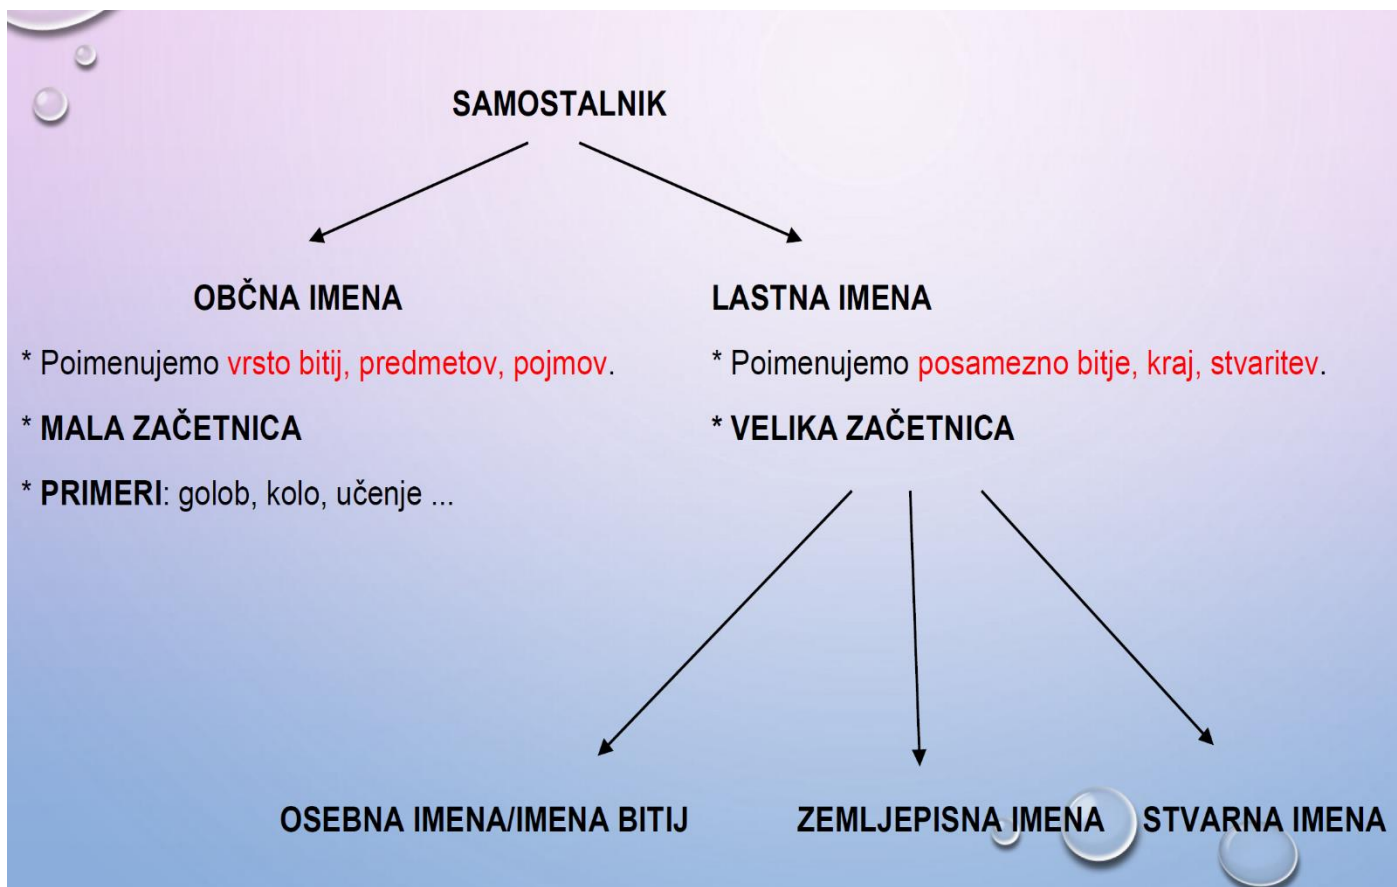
SAMOSTALNIK

OBČNA IMENA

* Poimenujemo vrsto bitij, predmetov, pojmov.

* MALA ZAČETNICA

* PRIMERI: golob, kolo, učenje ...

LASTNA IMENA

* Poimenujemo posamezno bitje, kraj, stvaritev.

* VELIKA ZAČETNICA

OSEBNA IMENA/IMENA BITIJ

ZEMLJEPISNA IMENA

STVARNA IMENA